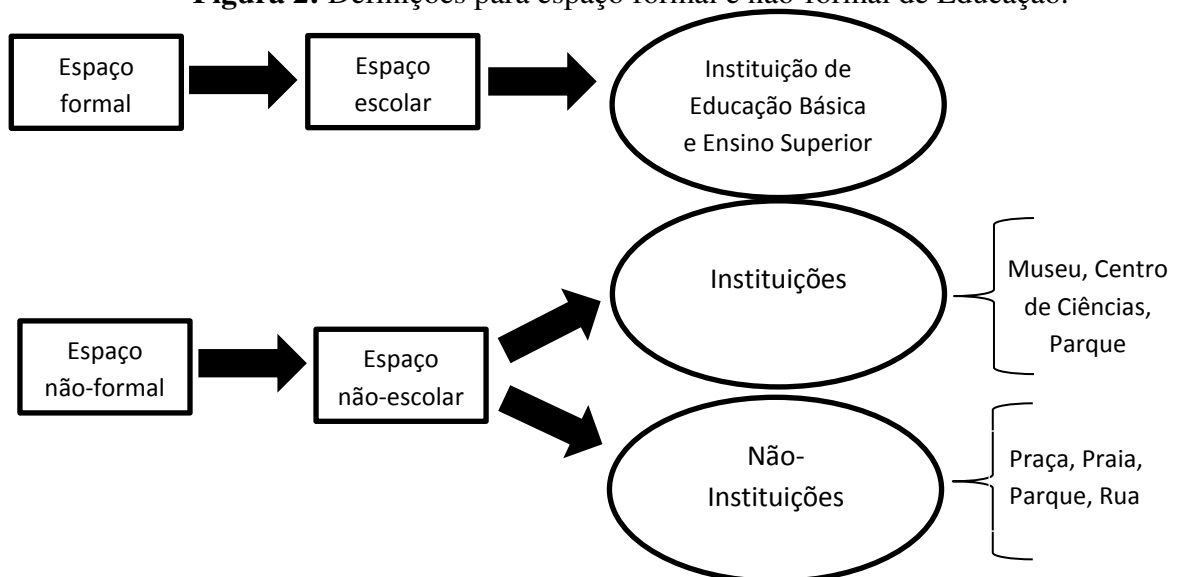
**Figura 2.** Definições para espaço formal e não-formal de Educação.

Espaço formal

Espaço escolar

Instituição de Educação Básica e Ensino Superior

Instituições

Museu, Centro de Ciências, Parque

Espaço não-formal

Espaço não-escolar

Não-Instituições

Praça, Praia, Parque, Rua